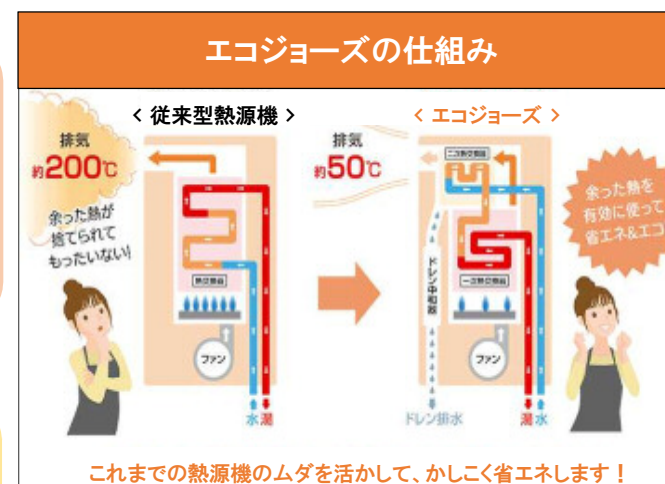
エコジョーズの仕組み

＜ 従来型熱源機 ＞

排気
約200℃

余った熱が捨てられてもったいない!

熱交換器

ファン

水 湯

排気
約50℃

＜ エコジョーズ ＞

二次熱交換器

ドレン中和器

一次熱交換器

ファン

ドレン排水

湯 水

余った熱を有効に使って省エネ&エコ

これまでの熱源機のムダを活かして、かしこく省エネします！